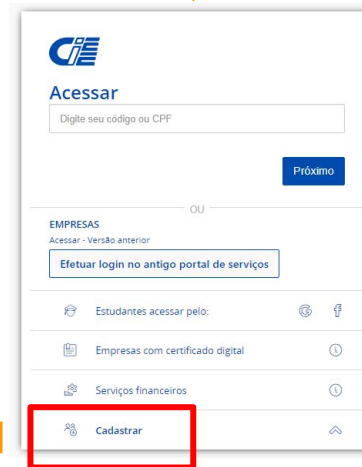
CIEE

Acessar

Digite seu código ou CPF

Próximo

OU

EMPRESAS

Acessar - Versão anterior

Efetuar login no antigo portal de serviços

Estudantes acessar pelo:

Empresas com certificado digital

Serviços financeiros

Cadastrar